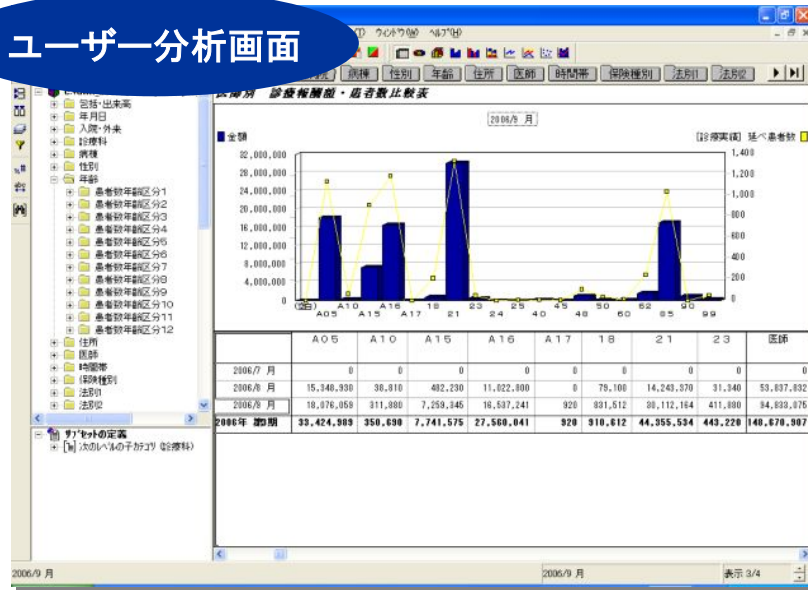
ユーザー分析画面

(D) ウィンドウ(W) ヘルプ(H)

病棟 性別 年齢 住所 医師 時間帯 保険種別 法別1 法別2

包括・出来高
年月日
入院・外来
診療科
病棟
性別
年齢
患者数年齢区分1
患者数年齢区分2
患者数年齢区分3
患者数年齢区分4
患者数年齢区分5
患者数年齢区分6
患者数年齢区分7
患者数年齢区分8
患者数年齢区分9
患者数年齢区分10
患者数年齢区分11
患者数年齢区分12
住所
医師
時間帯
保険種別
法別1
法別2

サブセットの定義
次のレベルの子カテゴリ (診療科)

診療科別 診療報酬額・患者数比較表

2006/9 月

金額

[診療実績] 延べ患者数

32,000,000
28,000,000
24,000,000
20,000,000
16,000,000
12,000,000
8,000,000
4,000,000
0

1,400
1,200
1,000
800
600
400
200
0

A05 A10 A15 A16 A17 18 21 23 24 25 40 45 48 50 60 62 65 90 99

| | A05 | A10 | A15 | A16 | A17 | 18 | 21 | 23 | 医師 |
|---|---|---|---|---|---|---|---|---|---|
| 2006/7 月 | 0 | 0 | 0 | 0 | 0 | 0 | 0 | 0 | 0 |
| 2006/8 月 | 15,348,930 | 38,810 | 482,230 | 11,022,800 | 0 | 79,100 | 14,243,370 | 31,340 | 53,837,832 |
| 2006/9 月 | 18,076,059 | 311,880 | 7,259,345 | 16,537,241 | 920 | 831,512 | 30,112,164 | 411,880 | 94,833,075 |
| 2006年 期間 | 33,424,989 | 350,690 | 7,741,575 | 27,560,041 | 920 | 910,612 | 44,355,534 | 443,220 | 148,670,907 |

2006/9 月
2006/9 月
表示 3/4